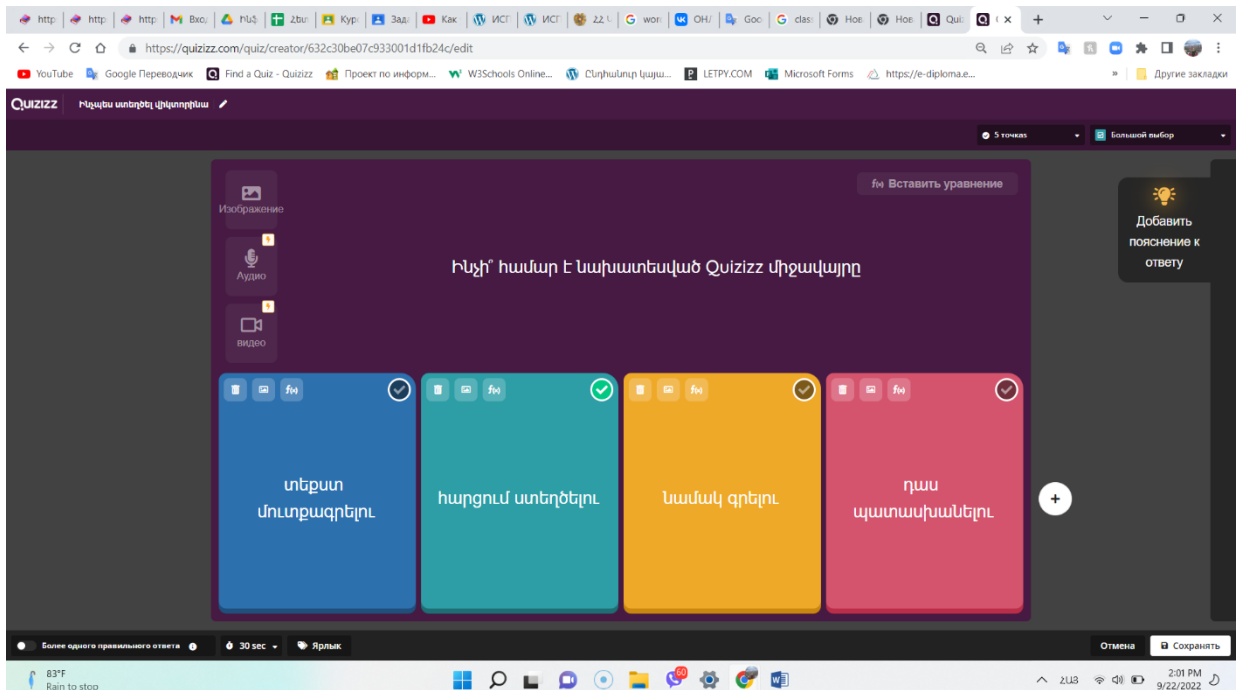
http | http | http | Вход | Ինչ | Հաշ | Курс | Зада | Как | ИСТ | ИСТ | 22 | wor | ОН | Goo | class | Нов | Нов | Qui | ×

https://quizizz.com/quiz/creator/632c30be07c933001d1fb24c/edit

YouTube | Google Переводчик | Find a Quiz - Quizizz | Проект по информ... | W3Schools Online... | Ընդհանուր կայա... | LETPY.COM | Microsoft Forms | https://e-diploma.e... | » | Другие закладки

Quizizz | Ինչպես ստեղծել վիկտորինա

5 точках | Большой выбор

Изображение

Аудио

видео

fx Вставить уравнение

Ինչի՞ համար է նախատեսված Quizizz միջավայրը

Добавить пояснение к ответу

тեքստ մուտքագրելու

հարցում ստեղծելու

նամակ գրելու

դաս պատասխանելու

Более одного правильного ответа | 30 sec | Ярлык

Отмена | Сохранять

83°F
Rain to stop

ՀԱՅ
2:01 PM
9/22/2022